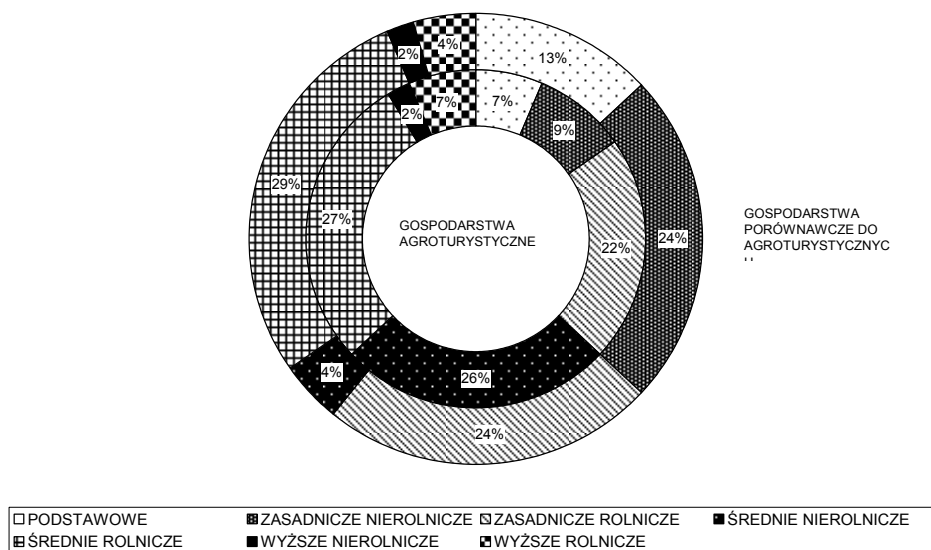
13%
4%
2%
7%
9%
2%
29%
27%
GOSPODARSTWA AGROTURYSTYCZNE
22%
24%
GOSPODARSTWA PORÓWNAWCZE DO AGROTURYSTYCZNYC
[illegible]
4%
26%
24%

PODSTAWOWE
ZASADNICZE NIEROLNICZE
ZASADNICZE ROLNICZE
ŚREDNIE NIEROLNICZE
ŚREDNIE ROLNICZE
WYŻSZE NIEROLNICZE
WYŻSZE ROLNICZE